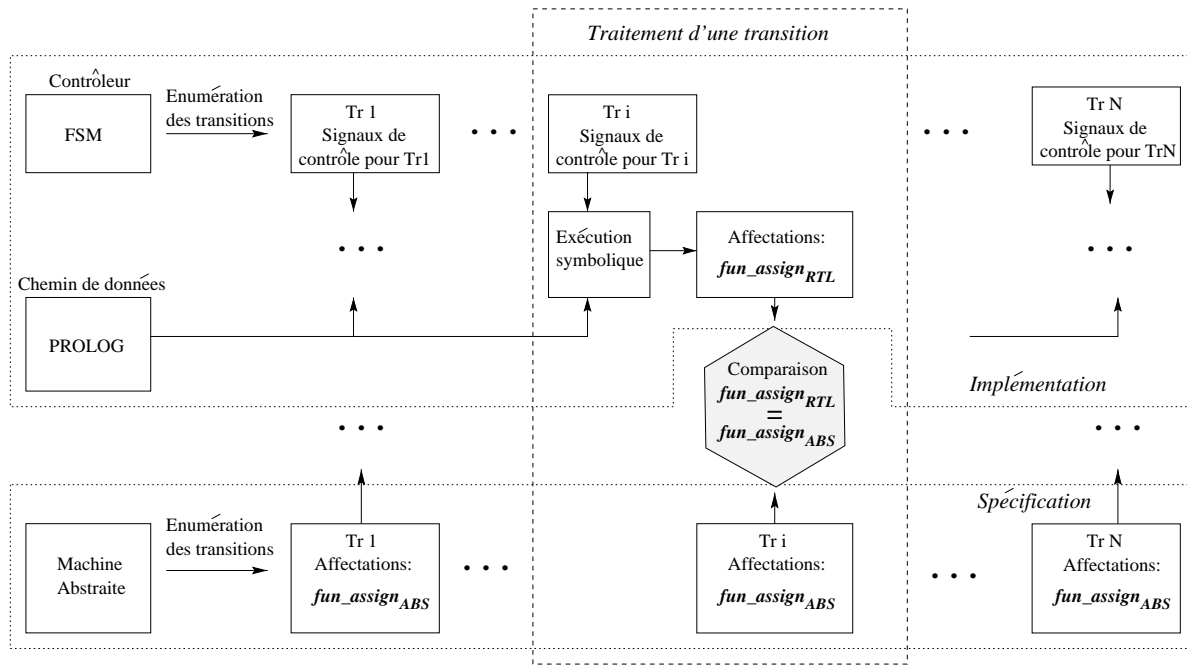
Traitement d'une transition

Contrôleur

FSM

Enumération des transitions

Tr 1 Signaux de contrôle pour Tr1

. . .

Tr i Signaux de contrôle pour Tr i

. . .

Tr N Signaux de contrôle pour TrN

. . .

Exécution symbolique

Affectations: $fun\_assign_{RTL}$

. . .

Chemin de données

PROLOG

Comparaison $fun\_assign_{RTL}$ = $fun\_assign_{ABS}$

Implémentation

. . .

. . .

Spécification

Machine Abstraite

Enumération des transitions

Tr 1 Affectations: $fun\_assign_{ABS}$

. . .

Tr i Affectations: $fun\_assign_{ABS}$

. . .

Tr N Affectations: $fun\_assign_{ABS}$